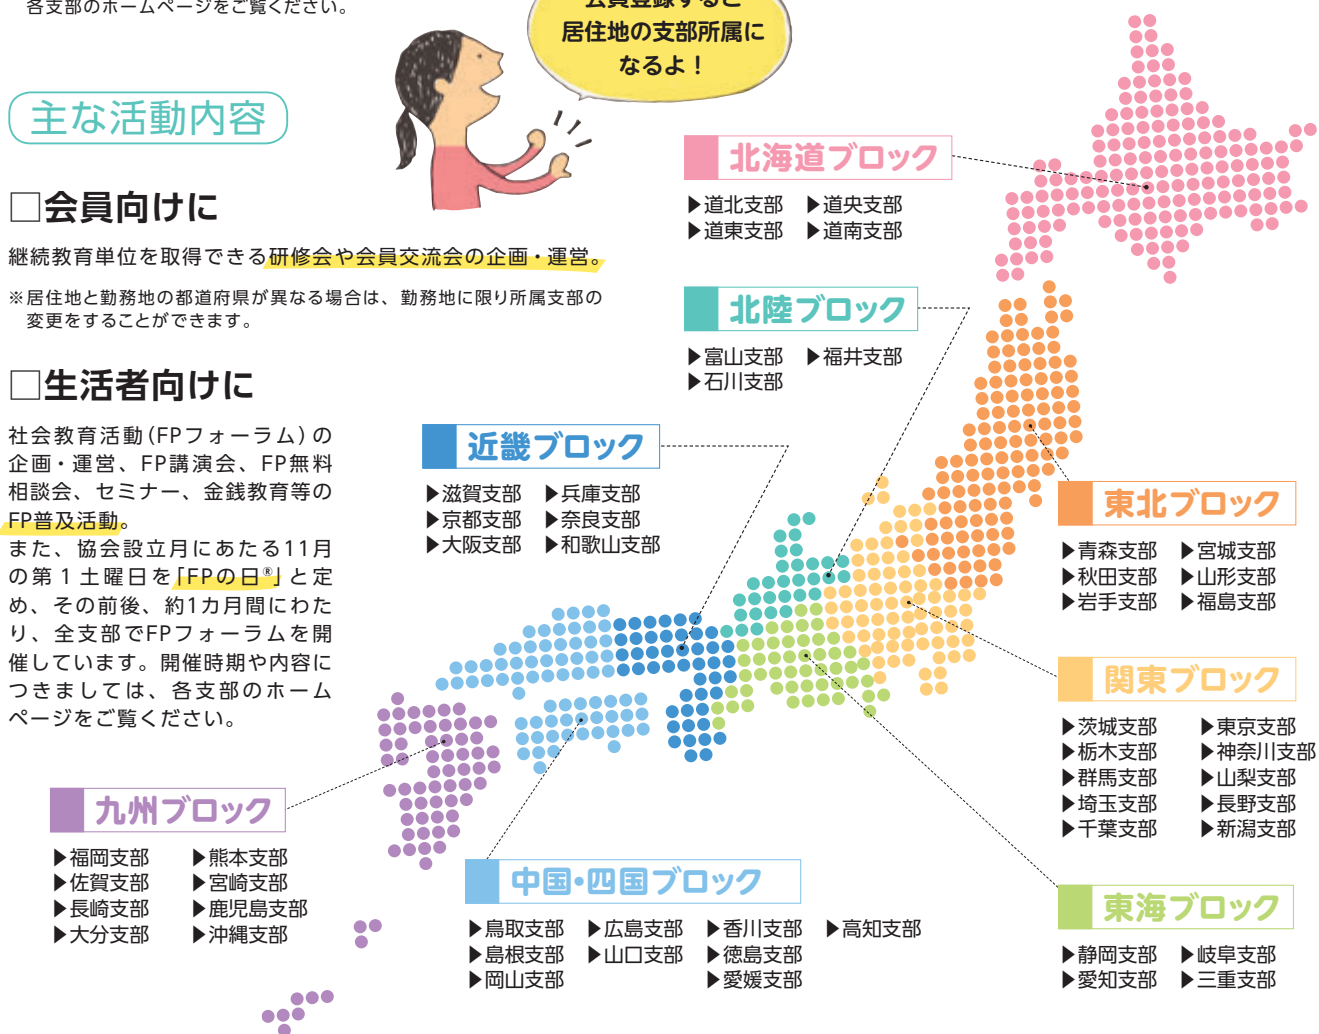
各支部のホームページをご覧ください。

会員登録すると居住地の支部所属になるよ！

主な活動内容

□会員向けに

継続教育単位を取得できる研修会や会員交流会の企画・運営。

※居住地と勤務地の都道府県が異なる場合は、勤務地に限り所属支部の変更をすることができます。

□生活者向けに

社会教育活動（FPフォーラム）の企画・運営、FP講演会、FP無料相談会、セミナー、金銭教育等のFP普及活動。
また、協会設立月にあたる11月の第１土曜日を「FPの日®」と定め、その前後、約1カ月間にわたり、全支部でFPフォーラムを開催しています。開催時期や内容につきましては、各支部のホームページをご覧ください。

北海道ブロック
▶道北支部 ▶道央支部
▶道東支部 ▶道南支部

北陸ブロック
▶富山支部 ▶福井支部
▶石川支部

近畿ブロック
▶滋賀支部 ▶兵庫支部
▶京都支部 ▶奈良支部
▶大阪支部 ▶和歌山支部

東北ブロック
▶青森支部 ▶宮城支部
▶秋田支部 ▶山形支部
▶岩手支部 ▶福島支部

関東ブロック
▶茨城支部 ▶東京支部
▶栃木支部 ▶神奈川支部
▶群馬支部 ▶山梨支部
▶埼玉支部 ▶長野支部
▶千葉支部 ▶新潟支部

九州ブロック
▶福岡支部 ▶熊本支部
▶佐賀支部 ▶宮崎支部
▶長崎支部 ▶鹿児島支部
▶大分支部 ▶沖縄支部

中国・四国ブロック
▶鳥取支部 ▶広島支部 ▶香川支部 ▶高知支部
▶島根支部 ▶山口支部 ▶徳島支部
▶岡山支部 ▶愛媛支部

東海ブロック
▶静岡支部 ▶岐阜支部
▶愛知支部 ▶三重支部